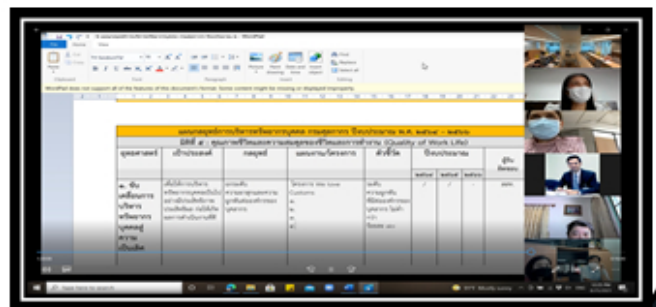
WordPad does not support all of the features of this document's format. Some content might be missing or displayed improperly.

แผนกลยุทธ์การบริหารทรัพยากรบุคคล กรมอุตุนิยมวิทยา ปีงบประมาณ พ.ศ. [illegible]

มิติที่ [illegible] : คุณภาพชีวิตและความสมดุลของชีวิตและการทำงาน (Quality of Work Life)

| ยุทธศาสตร์ | เป้าประสงค์ | กลยุทธ์ | แผนงาน/โครงการ | ตัวชี้วัด | ปีงบประมาณ | | | ผู้รับผิดชอบ |
|---|---|---|---|---|---|---|---|---|
| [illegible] | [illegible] | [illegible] | โครงการ We Love Customs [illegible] | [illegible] | ✓ | ✓ | - | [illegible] |